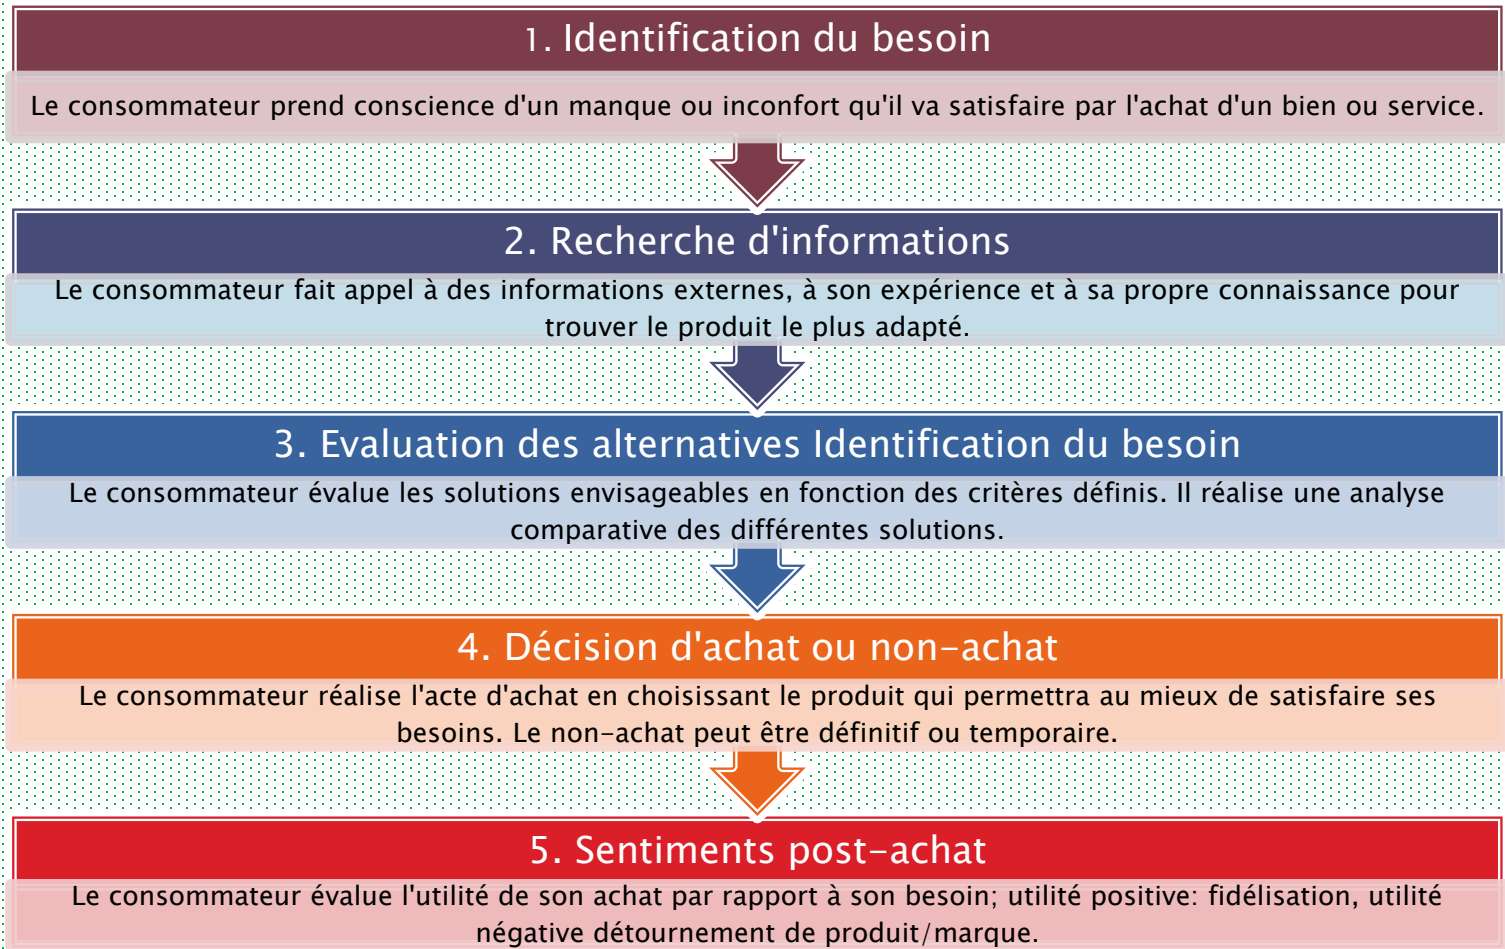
1. Identification du besoin

Le consommateur prend conscience d'un manque ou inconfort qu'il va satisfaire par l'achat d'un bien ou service.

2. Recherche d'informations

Le consommateur fait appel à des informations externes, à son expérience et à sa propre connaissance pour trouver le produit le plus adapté.

3. Evaluation des alternatives Identification du besoin

Le consommateur évalue les solutions envisageables en fonction des critères définis. Il réalise une analyse comparative des différentes solutions.

4. Décision d'achat ou non-achat

Le consommateur réalise l'acte d'achat en choisissant le produit qui permettra au mieux de satisfaire ses besoins. Le non-achat peut être définitif ou temporaire.

5. Sentiments post-achat

Le consommateur évalue l'utilité de son achat par rapport à son besoin; utilité positive: fidélisation, utilité négative détournement de produit/marque.